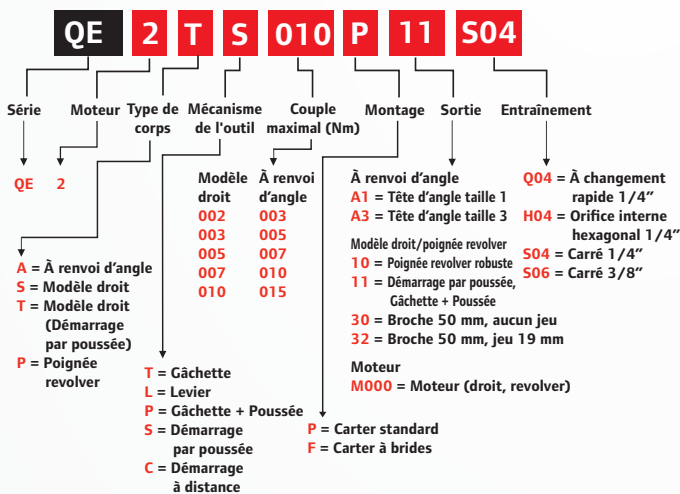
QE 2 T S 010 P 11 S04

Série

Moteur

Type de corps

Mécanisme de l'outil

Couple maximal (Nm)

Montage

Sortie

Entraînement

QE

2

A = À renvoi d'angle
S = Modèle droit
T = Modèle droit (Démarrage par poussée)
P = Poignée revolver

T = Gâchette
L = Levier
P = Gâchette + Poussée
S = Démarrage par poussée
C = Démarrage à distance

| Modèle droit | À renvoi d'angle |
|---|---|
| 002 | 003 |
| 003 | 005 |
| 005 | 007 |
| 007 | 010 |
| 010 | 015 |

P = Carter standard
F = Carter à brides

À renvoi d'angle
A1 = Tête d'angle taille 1
A3 = Tête d'angle taille 3

Modèle droit/poignée revolver
10 = Poignée revolver robuste
11 = Démarrage par poussée, Gâchette + Poussée
30 = Broche 50 mm, aucun jeu
32 = Broche 50 mm, jeu 19 mm

Moteur
M000 = Moteur (droit, revolver)

Q04 = À changement rapide 1/4"
H04 = Orifice interne hexagonal 1/4"
S04 = Carré 1/4"
S06 = Carré 3/8"